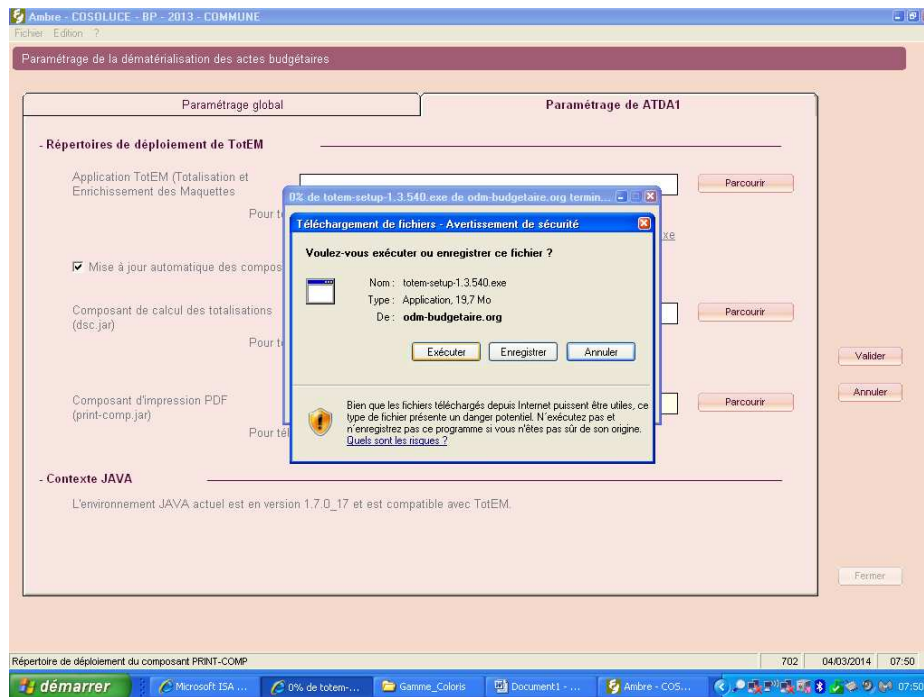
Ambre - COSOLUCE - BP - 2013 - COMMUNE
Fichier Edition ?

Paramétrage de la dématérialisation des actes budgétaires

Paramétrage global | Paramétrage de ATDA1

- Répertoires de déploiement de TotEM

Application TotEM (Totalisation et Enrichissement des Maquettes

Parcourir

Pour t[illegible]

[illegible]xe

☑ Mise à jour automatique des compos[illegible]

Composant de calcul des totalisations (dsc.jar)

Parcourir

Pour t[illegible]

Valider

Composant d'impression PDF (print-comp.jar)

Annuler

Parcourir

Pour té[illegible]

0% de totem-setup-1.3.540.exe de odm-budgetaire.org termin...

Téléchargement de fichiers - Avertissement de sécurité

Voulez-vous exécuter ou enregistrer ce fichier ?

Nom : totem-setup-1.3.540.exe
Type : Application, 19,7 Mo
De : odm-budgetaire.org

Exécuter Enregistrer Annuler

Bien que les fichiers téléchargés depuis Internet puissent être utiles, ce type de fichier présente un danger potentiel. N'exécutez pas et n'enregistrez pas ce programme si vous n'êtes pas sûr de son origine. Quels sont les risques ?

- Contexte JAVA

L'environnement JAVA actuel est en version 1.7.0_17 et est compatible avec TotEM.

Fermer

Répertoire de déploiement du composant PRINT-COMP | 702 | 04/03/2014 | 07:50

démarrer | Microsoft ISA ... | 0% de totem-... | Gamme_Coloris | Document1 - ... | Ambre - COS... | 07:50